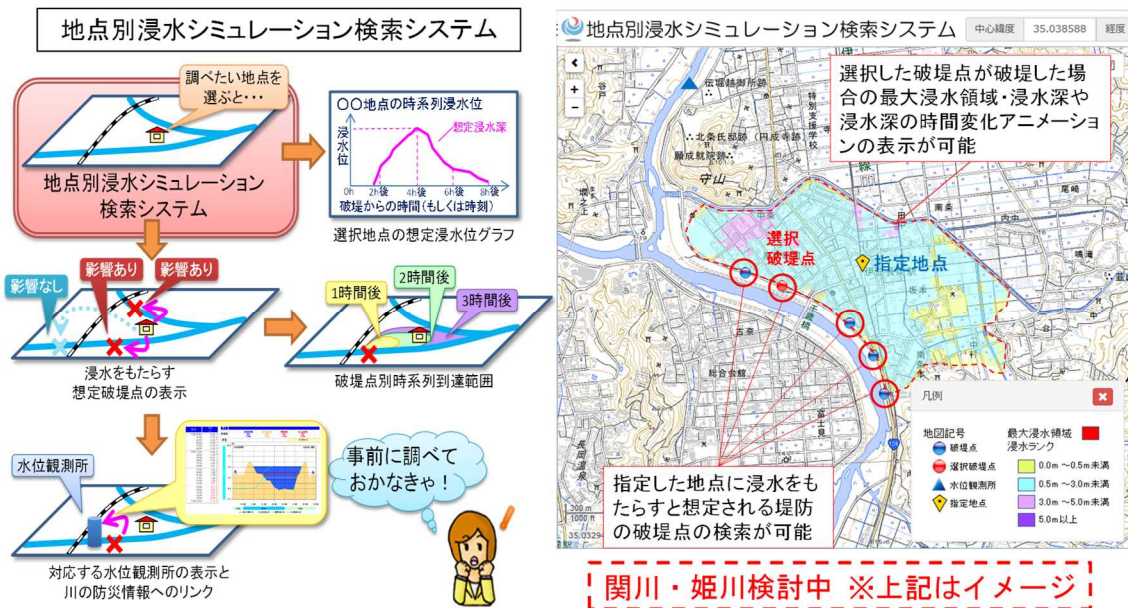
地点別浸水シミュレーション検索システム

調べたい地点を選ぶと・・・

地点別浸水シミュレーション検索システム

○○地点の時系列浸水位

浸水位

想定浸水深

0h 2h後 4h後 6h後 8h後

破堤からの時間（もしくは時刻）

選択地点の想定浸水位グラフ

影響なし

影響あり

影響あり

浸水をもたらす想定破堤点の表示

1時間後

2時間後

3時間後

破堤点別時系列到達範囲

水位観測所

事前に調べておかなきゃ！

対応する水位観測所の表示と川の防災情報へのリンク

地点別浸水シミュレーション検索システム

中心緯度 35.038588 経度

選択した破堤点が破堤した場合の最大浸水領域・浸水深や浸水深の時間変化アニメーションの表示が可能

伝福線測所跡

北条氏邸跡（円成寺跡）

願成就院跡

守山

選択破堤点

指定地点

南条

内中

尾崎

古奈

総合会館

長岡温泉

凡例

地図記号

破堤点

選択破堤点

水位観測所

指定地点

最大浸水領域

浸水ランク

0.0m ～0.5m未満

0.5m ～3.0m未満

3.0m ～5.0m未満

5.0m以上

指定した地点に浸水をもたらすと想定される堤防の破堤点の検索が可能

300m

1000ft

関川・姫川検討中 ※上記はイメージ